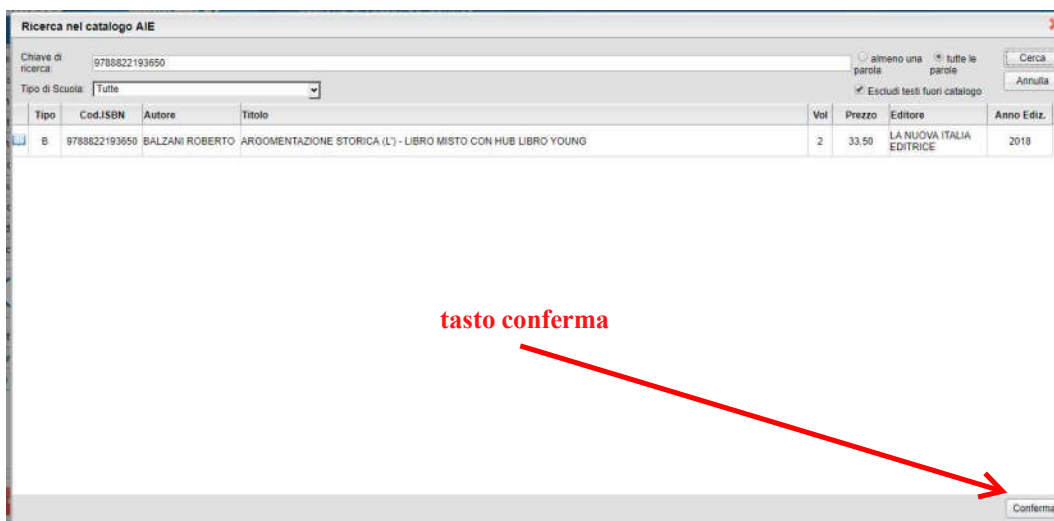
Ricerca nel catalogo AIE

Chiave di ricerca: 9788822193650

almeno una parola   tutte le parole

Cerca

Annulla

Tipo di Scuola: Tutte

Escludi testi fuori catalogo

| Tipo | Cod.ISBN | Autore | Titolo | Vol | Prezzo | Editore | Anno Ediz. |
|---|---|---|---|---|---|---|---|
| B | 9788822193650 | BALZANI ROBERTO | ARGOMENTAZIONE STORICA (L') - LIBRO MISTO CON HUB LIBRO YOUNG | 2 | 33,50 | LA NUOVA ITALIA EDITRICE | 2018 |

tasto conferma

Conferma